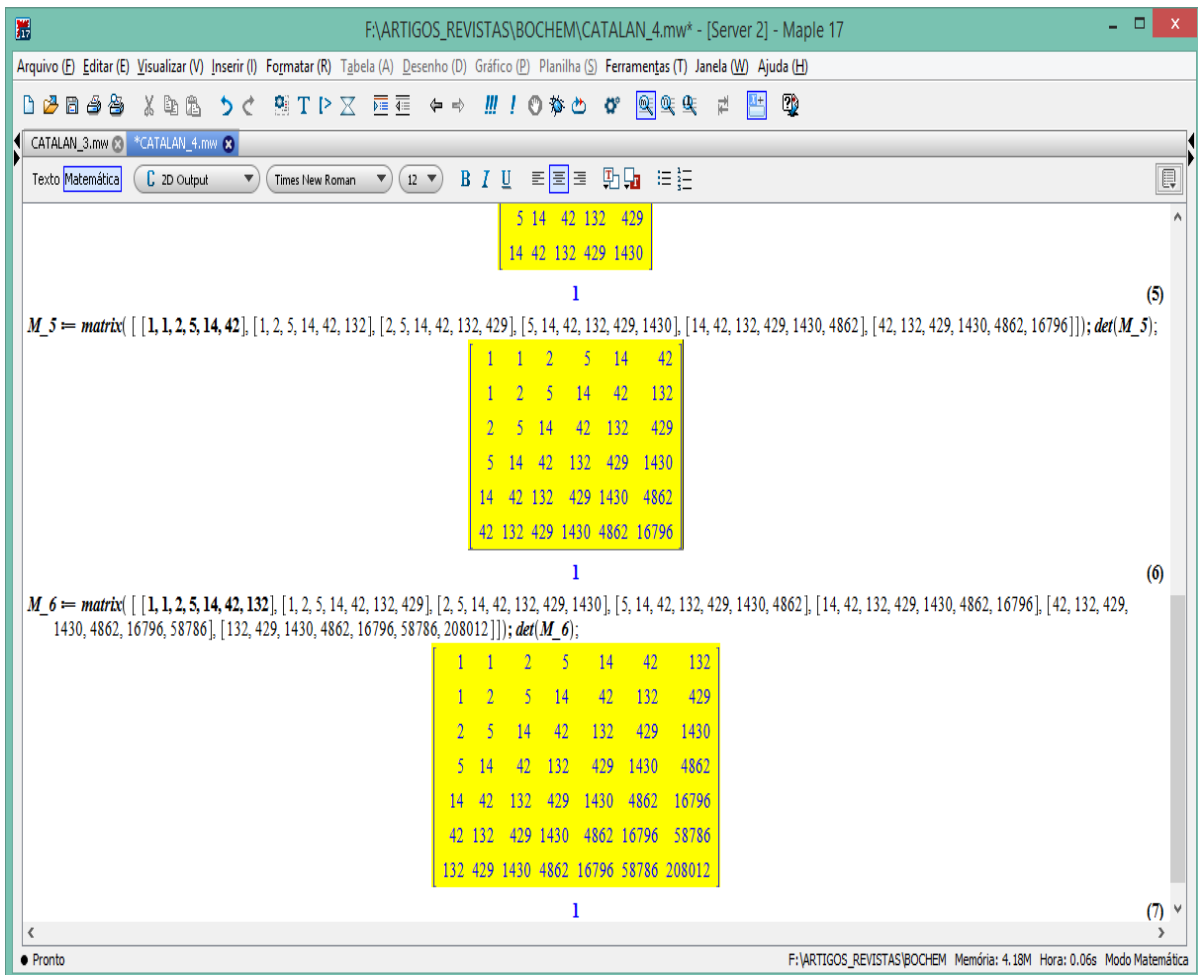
F:\ARTIGOS_REVISTAS\BOCHEM\CATALAN_4.mw* - [Server 2] - Maple 17

Arquivo (F) Editar (E) Visualizar (V) Inserir (I) Formatar (R) Tabela (A) Desenho (D) Gráfico (P) Planilha (S) Ferramentas (T) Janela (W) Ajuda (H)

CATALAN_3.mw *CATALAN_4.mw

Texto Matemática C 2D Output Times New Roman 12 B I U

$\begin{bmatrix} 5 & 14 & 42 & 132 & 429 \\ 14 & 42 & 132 & 429 & 1430 \end{bmatrix}$

1 (5)

M_5 ≔ matrix( [ [1, 1, 2, 5, 14, 42], [1, 2, 5, 14, 42, 132], [2, 5, 14, 42, 132, 429], [5, 14, 42, 132, 429, 1430], [14, 42, 132, 429, 1430, 4862], [42, 132, 429, 1430, 4862, 16796]]); det(M_5);

$\begin{bmatrix} 1 & 1 & 2 & 5 & 14 & 42 \\ 1 & 2 & 5 & 14 & 42 & 132 \\ 2 & 5 & 14 & 42 & 132 & 429 \\ 5 & 14 & 42 & 132 & 429 & 1430 \\ 14 & 42 & 132 & 429 & 1430 & 4862 \\ 42 & 132 & 429 & 1430 & 4862 & 16796 \end{bmatrix}$

1 (6)

M_6 ≔ matrix( [ [1, 1, 2, 5, 14, 42, 132], [1, 2, 5, 14, 42, 132, 429], [2, 5, 14, 42, 132, 429, 1430], [5, 14, 42, 132, 429, 1430, 4862], [14, 42, 132, 429, 1430, 4862, 16796], [42, 132, 429, 1430, 4862, 16796, 58786], [132, 429, 1430, 4862, 16796, 58786, 208012]]); det(M_6);

$\begin{bmatrix} 1 & 1 & 2 & 5 & 14 & 42 & 132 \\ 1 & 2 & 5 & 14 & 42 & 132 & 429 \\ 2 & 5 & 14 & 42 & 132 & 429 & 1430 \\ 5 & 14 & 42 & 132 & 429 & 1430 & 4862 \\ 14 & 42 & 132 & 429 & 1430 & 4862 & 16796 \\ 42 & 132 & 429 & 1430 & 4862 & 16796 & 58786 \\ 132 & 429 & 1430 & 4862 & 16796 & 58786 & 208012 \end{bmatrix}$

1 (7)

Pronto F:\ARTIGOS_REVISTAS\BOCHEM Memória: 4.18M Hora: 0.06s Modo Matemática